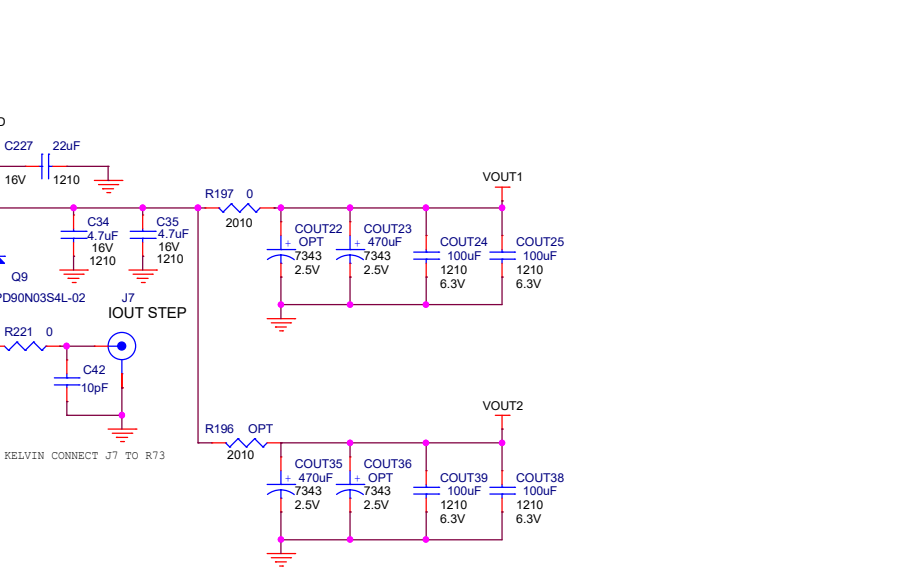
D
C227 22uF
16V 1210
R197 0
2010
VOUT1
C34 4.7uF 16V 1210
C35 4.7uF 16V 1210
COUT22 OPT 7343 2.5V
COUT23 470uF 7343 2.5V
COUT24 100uF 1210 6.3V
COUT25 100uF 1210 6.3V
Q9
PD90N03S4L-02
J7
IOUT STEP
R221 0
C42 10pF
KELVIN CONNECT J7 TO R73
VOUT2
R196 OPT
2010
COUT35 470uF 7343 2.5V
COUT36 OPT 7343 2.5V
COUT39 100uF 1210 6.3V
COUT38 100uF 1210 6.3V